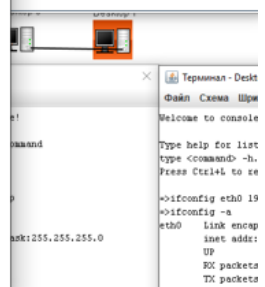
Desktop

×

Терминал - Deskt

Файл Схема Шри

e!

mmand

ask:255.255.255.0

Welcome to console

Type help for list
type <command> -h.
Press Ctrl+L to re

=>ifconfig eth0 19
=>ifconfig -a
eth0 Link encap
inet addr:
UP
RX packets
TX packets